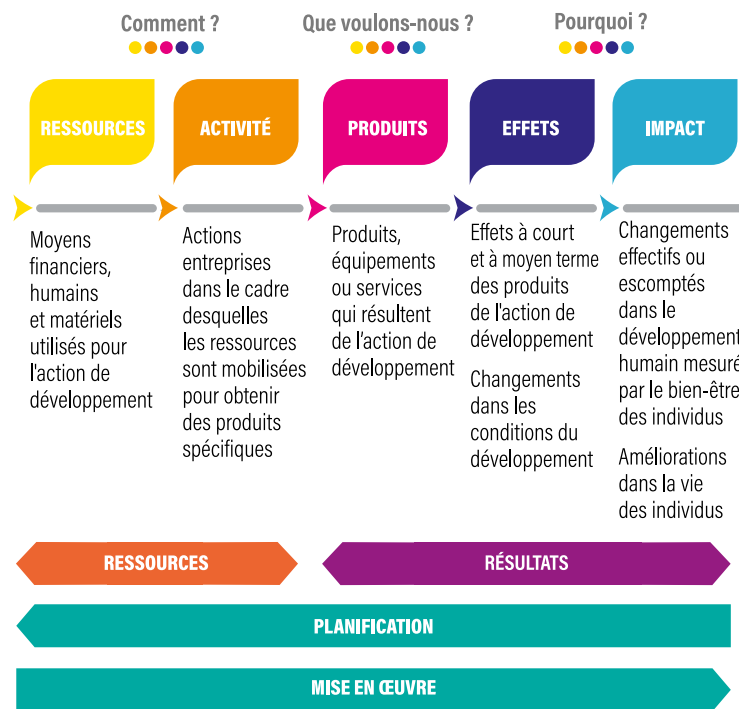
Comment ?

Que voulons-nous ?

Pourquoi ?

RESSOURCES

ACTIVITÉ

PRODUITS

EFFETS

IMPACT

Moyens financiers, humains et matériels utilisés pour l'action de développement

Actions entreprises dans le cadre desquelles les ressources sont mobilisées pour obtenir des produits spécifiques

Produits, équipements ou services qui résultent de l'action de développement

Effets à court et à moyen terme des produits de l'action de développement

Changements dans les conditions du développement

Changements effectifs ou escomptés dans le développement humain mesuré par le bien-être des individus

Améliorations dans la vie des individus

RESSOURCES

RÉSULTATS

PLANIFICATION

MISE EN ŒUVRE